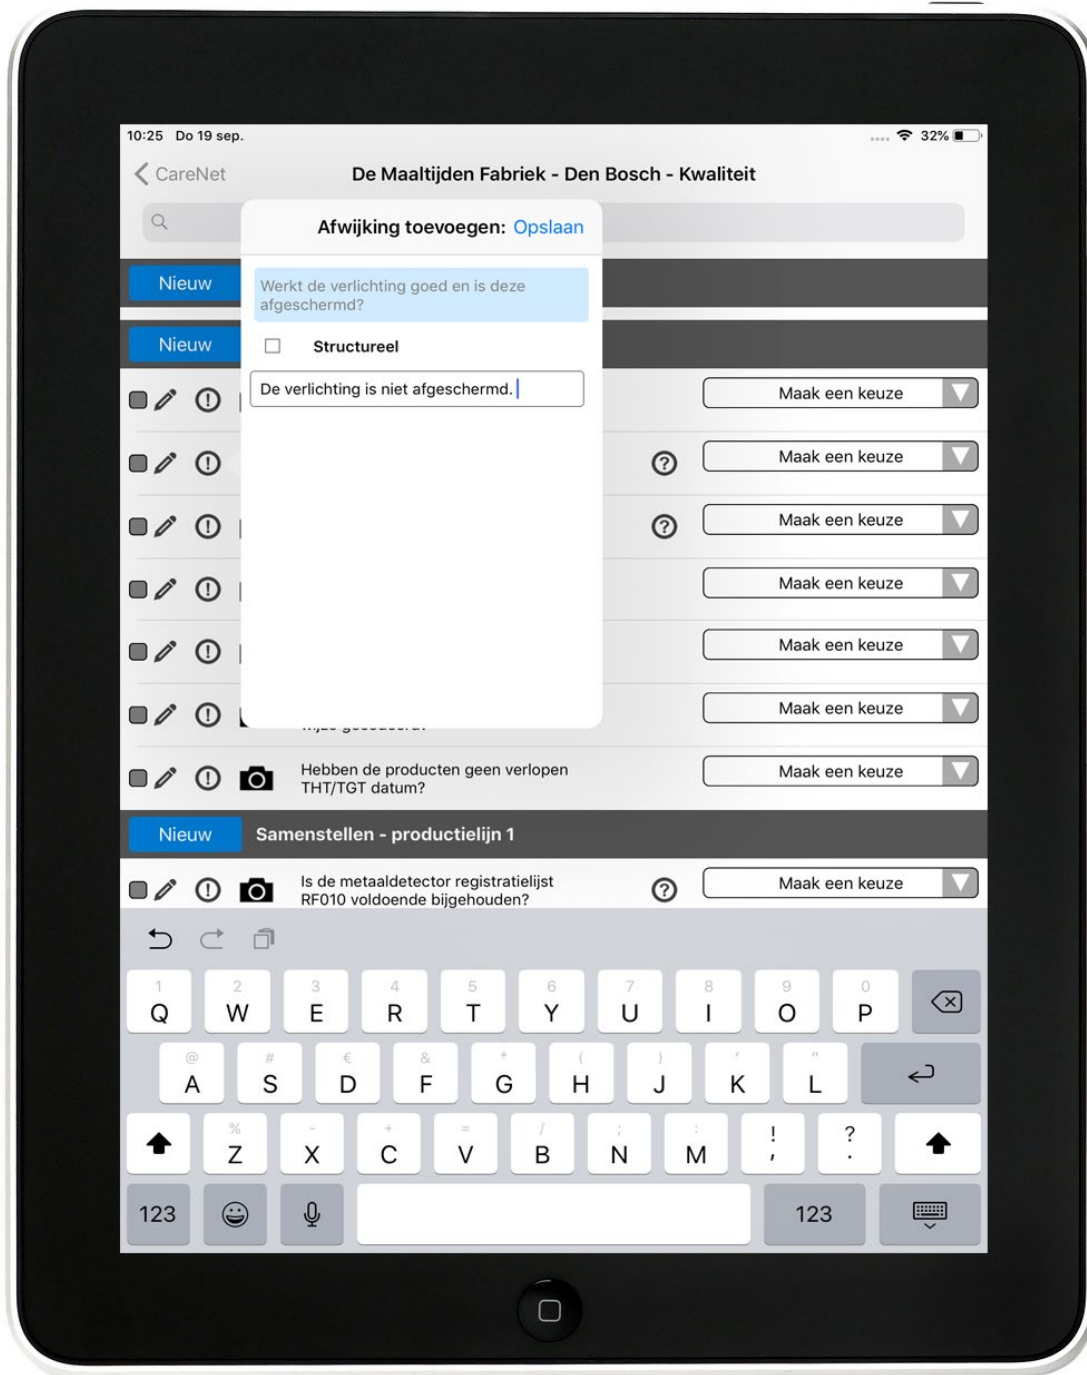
10:25 Do 19 sep.

32%

CareNet

De Maaltijden Fabriek - Den Bosch - Kwaliteit

Afwijking toevoegen: Opslaan

Nieuw

Werkt de verlichting goed en is deze afgeschermd?

Nieuw

Structureel

De verlichting is niet afgeschermd.

Maak een keuze

Maak een keuze

Maak een keuze

Maak een keuze

Maak een keuze

Maak een keuze

Hebben de producten geen verlopen THT/TGT datum?

Maak een keuze

Nieuw

Samenstellen - productielijn 1

Is de metaaldetector registratielijst RF010 voldoende bijgehouden?

Maak een keuze

1 Q 2 W 3 E 4 R 5 T 6 Y 7 U 8 I 9 O 0 P

@ A # S € D & F * G ( H ) J ' K " L

% Z - X + C = V / B ; N : M ! , ? .

123

123